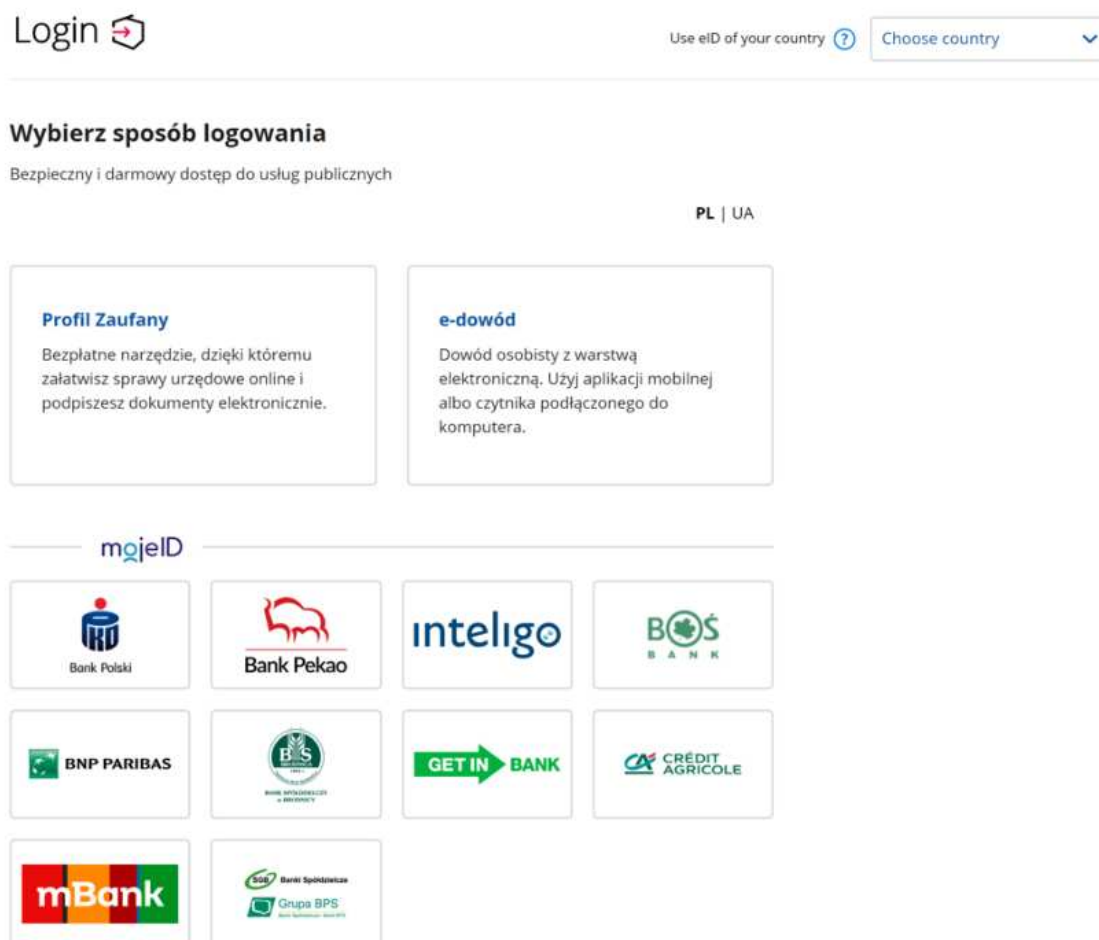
Login

Use eID of your country ? Choose country

Wybierz sposób logowania

Bezpieczny i darmowy dostęp do usług publicznych

PL | UA

Profil Zaufany

Bezpłatne narzędzie, dzięki któremu załatwisz sprawy urzędowe online i podpiszesz dokumenty elektronicznie.

e-dowód

Dowód osobisty z warstwą elektroniczną. Użyj aplikacji mobilnej albo czytnika podłączonego do komputera.

mojeID

PKO Bank Polski

Bank Pekao

inteligo

BOŚ BANK

BNP PARIBAS

BS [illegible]

GET IN BANK

CRÉDIT AGRICOLE

mBank

SGB Banki Spółdzielcze

Grupa BPS